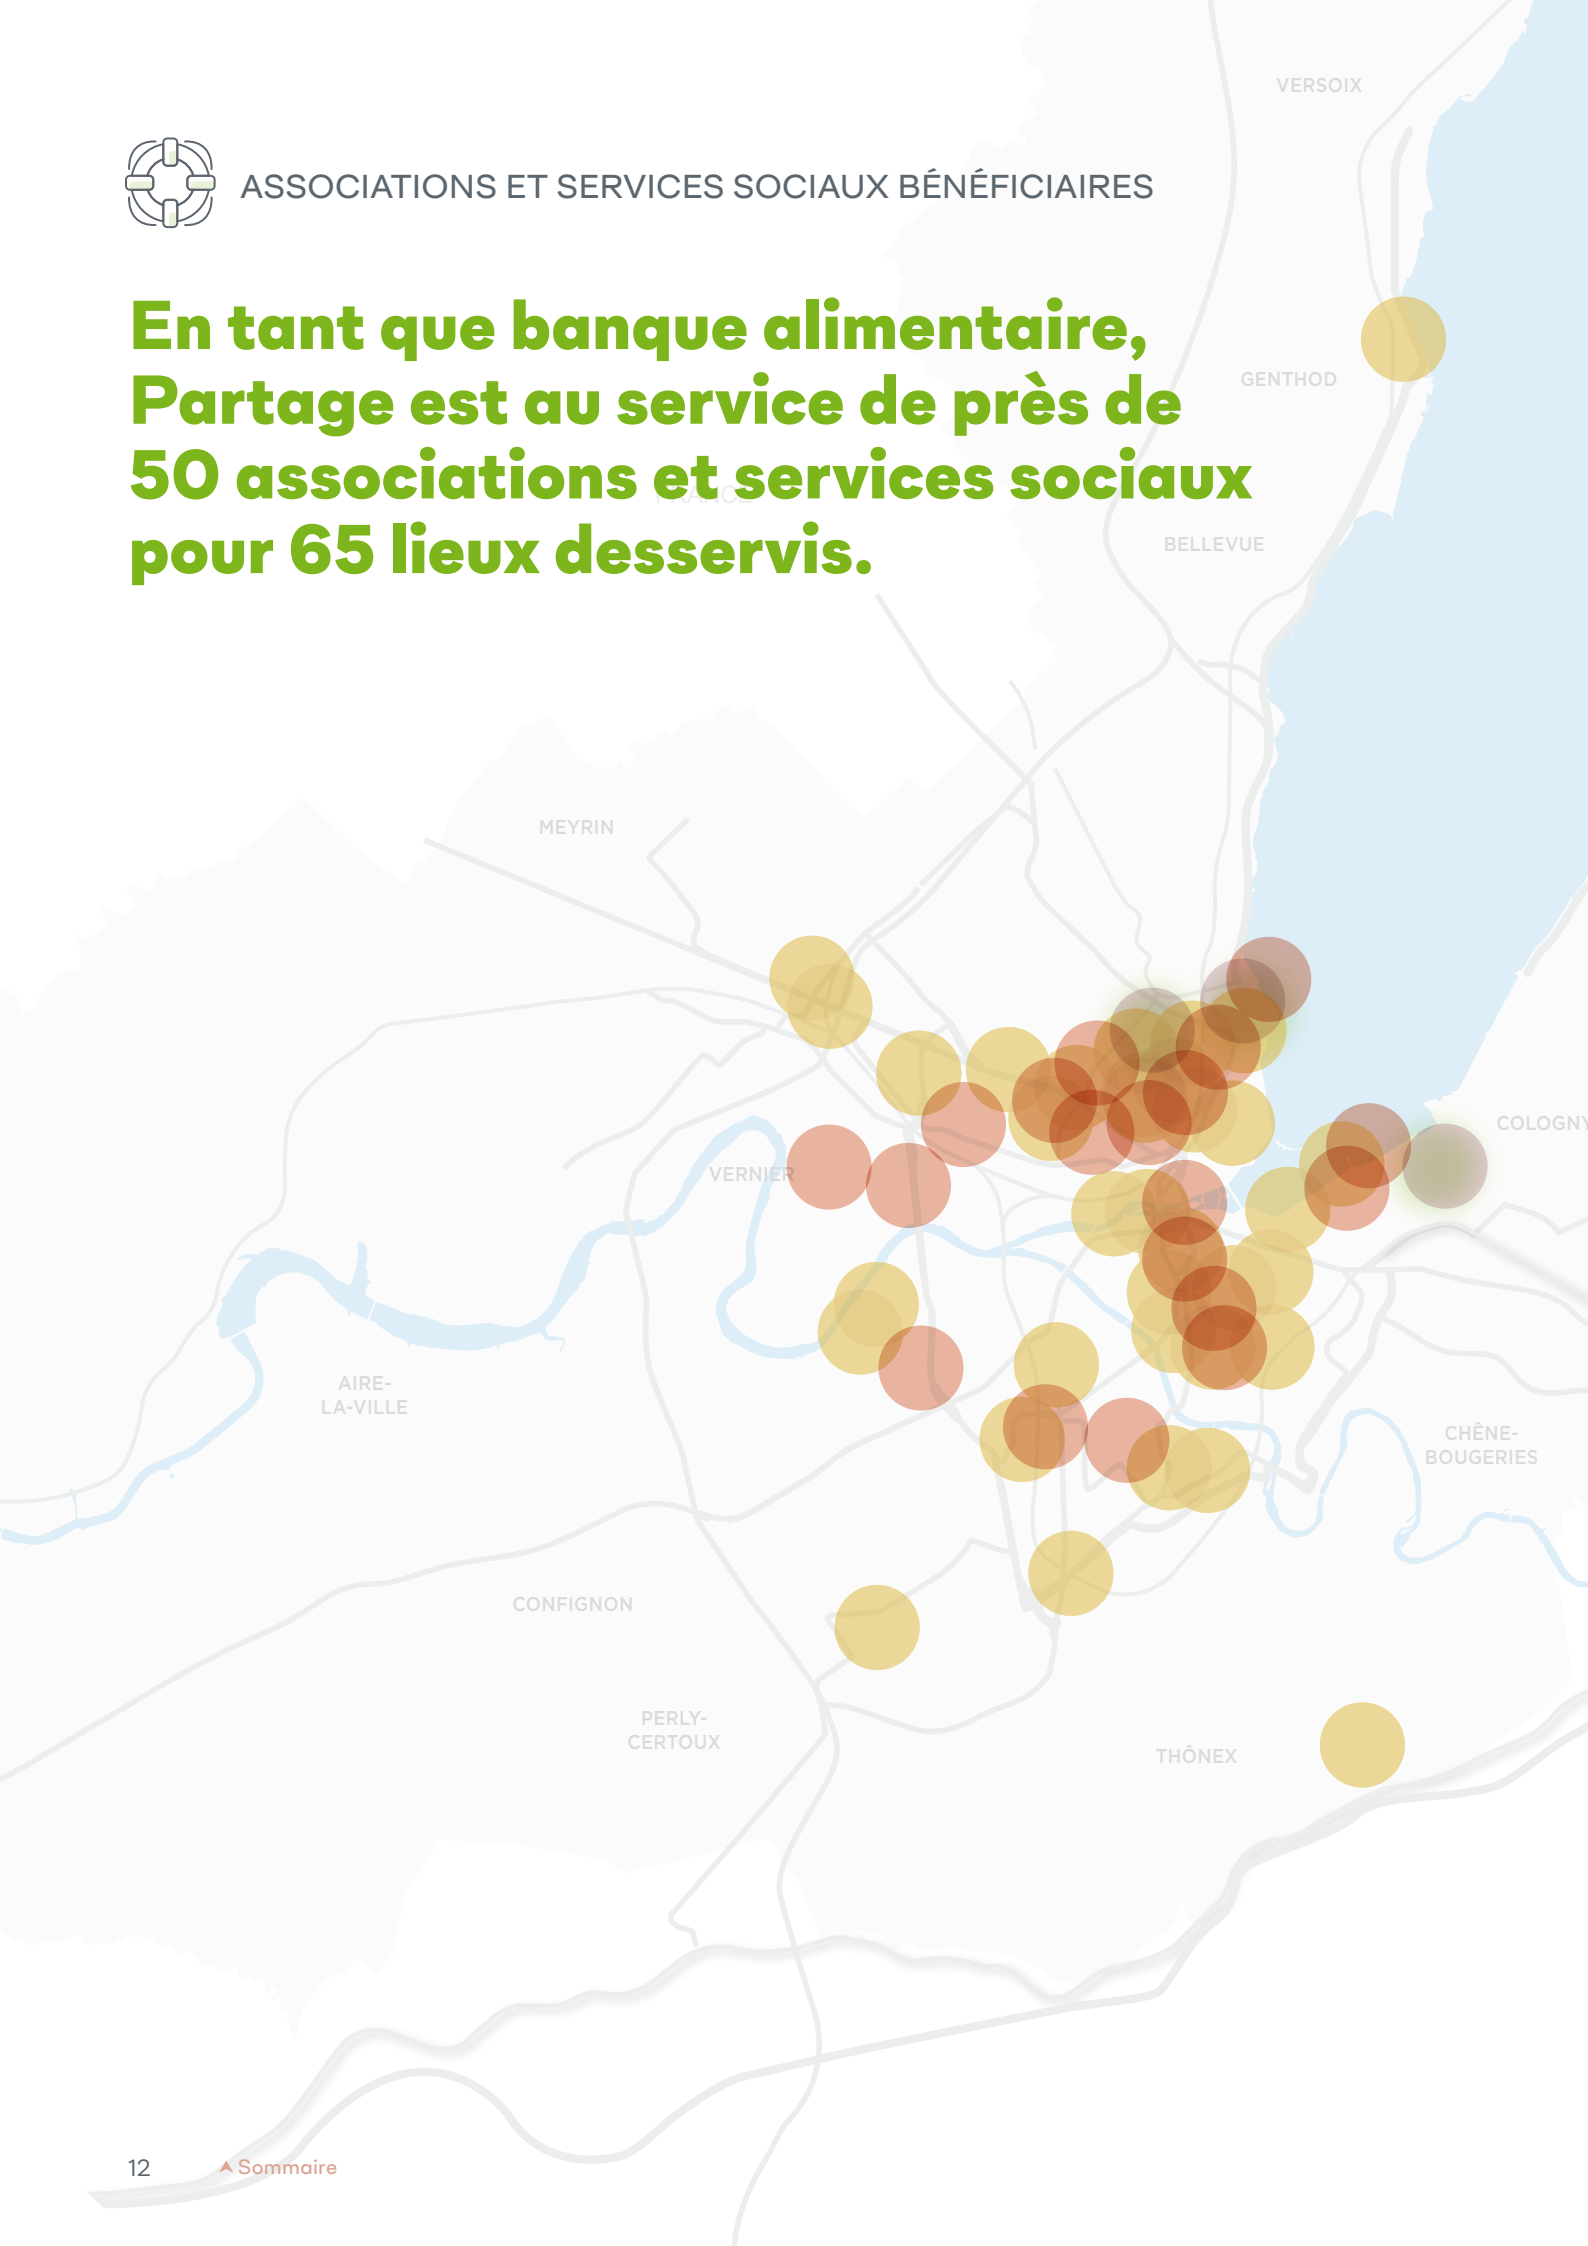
ASSOCIATIONS ET SERVICES SOCIAUX BÉNÉFICIAIRES

En tant que banque alimentaire, Partage est au service de près de 50 associations et services sociaux pour 65 lieux desservis.

VERSOIX

GENTHOD

BELLEVUE

MEYRIN

VERNIER

COLOGNY

AIRE-LA-VILLE

CHÊNE-BOUGERIES

CONFIGNON

PERLY-CERTOUX

THÔNEX

12

Sommaire